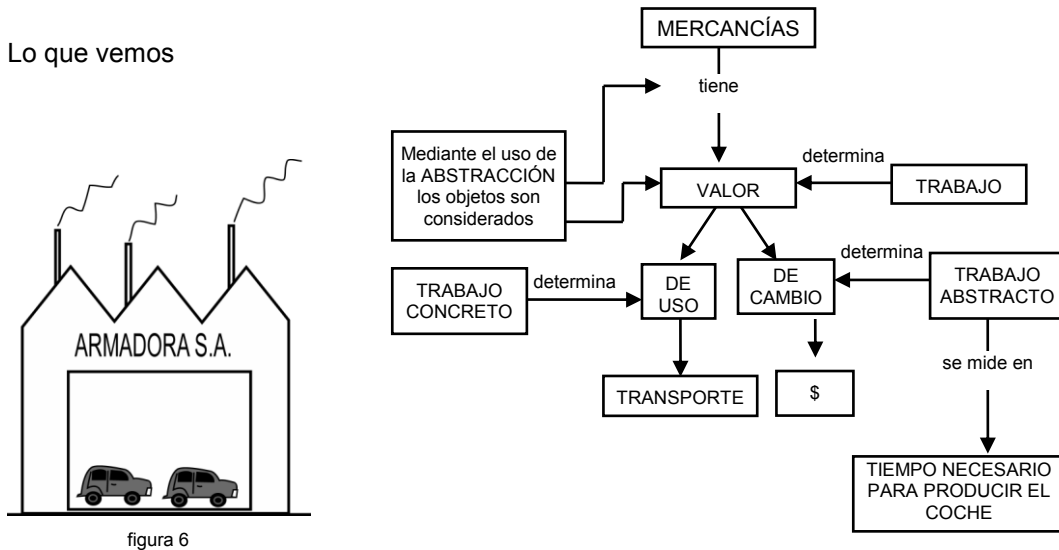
Lo que vemos

ARMADORA S.A.

figura 6

MERCANCÍAS

tiene

Mediante el uso de la ABSTRACCIÓN los objetos son considerados

determina

VALOR

TRABAJO

DE USO

DE CAMBIO

determina

TRABAJO ABSTRACTO

TRABAJO CONCRETO

determina

TRANSPORTE

$

se mide en

TIEMPO NECESARIO PARA PRODUCIR EL COCHE